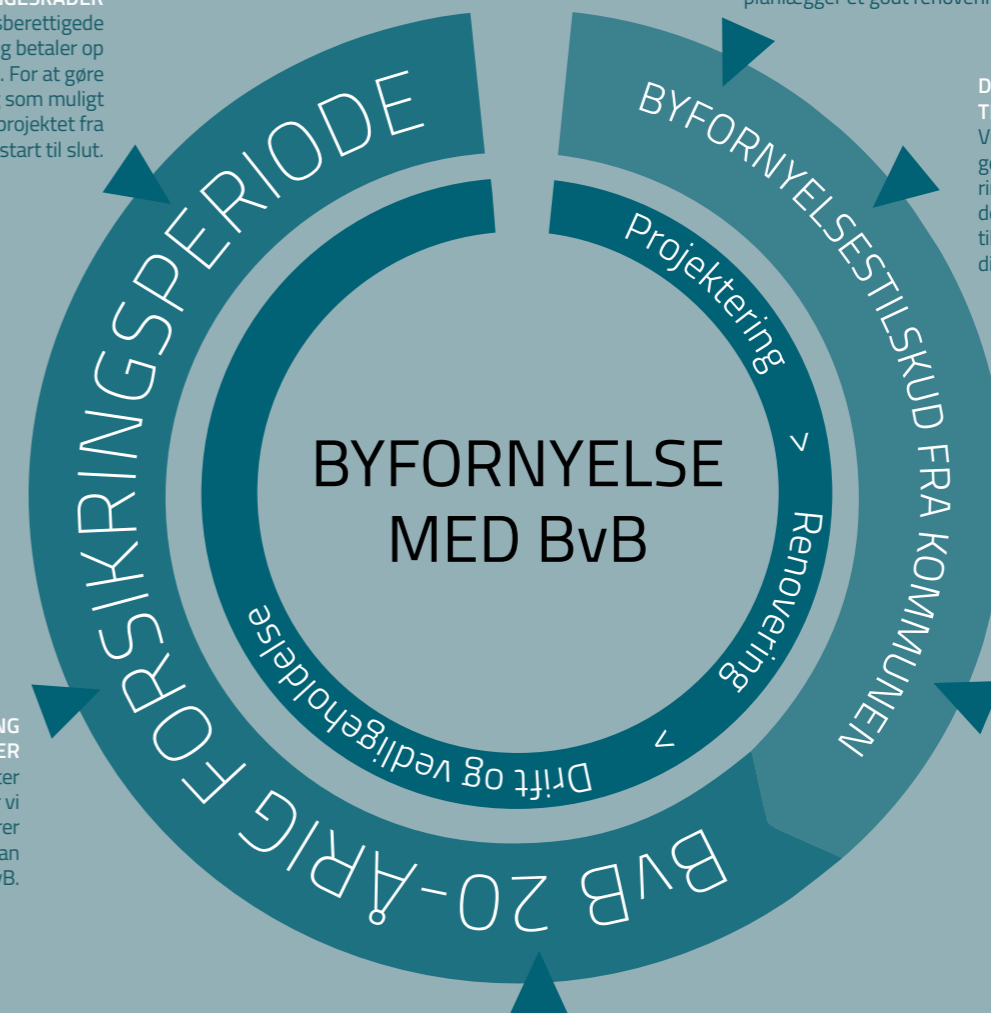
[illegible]GSRÅDER
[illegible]sberettigede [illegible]g betaler op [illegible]. For at gøre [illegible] som muligt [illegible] projektet fra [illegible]start til slut.

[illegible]planlægger et godt renoveri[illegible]

D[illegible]
T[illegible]
V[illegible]
g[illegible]
ri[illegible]
d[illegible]
ti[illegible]
di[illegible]

BYFORNYELSESTILSKUD FRA KOMMUNEN

Projektering
>
Renovering
>
Drift og vedligeholdelse

BYFORNYELSE
MED BvB

BvB 20-ÅRIG FORSIKRINGSPERIODE

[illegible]NG
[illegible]ER
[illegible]ter
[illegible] vi
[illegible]rer
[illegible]an
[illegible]B.